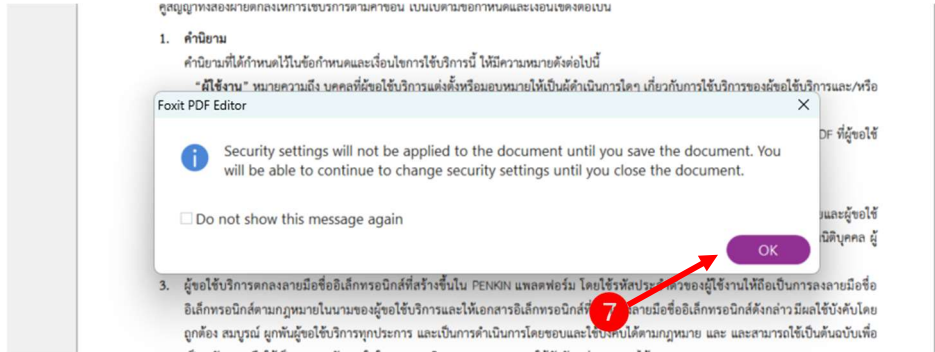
คู่สัญญาทั้งสองฝ่ายตกลงให้การใช้บริการตามคำขอนี้ เป็นไปตามข้อกำหนดและเงื่อนไขดังต่อไปนี้

1. คำนิยาม

คำนิยามที่ได้กำหนดไว้ในข้อกำหนดและเงื่อนไขการใช้บริการนี้ ให้มีความหมายดังต่อไปนี้

"ผู้ใช้งาน" หมายความถึง บุคคลที่ผู้ขอใช้บริการแต่งตั้งหรือมอบหมายให้เป็นผู้ดำเนินการใดๆ เกี่ยวกับการใช้บริการของผู้ขอใช้บริการและ/หรือ

DF ที่ผู้ขอใช้

และผู้ขอใช้

นิติบุคคล ผู้

Foxit PDF Editor

Security settings will not be applied to the document until you save the document. You will be able to continue to change security settings until you close the document.

Do not show this message again

OK

7

3. ผู้ขอใช้บริการตกลงลายมือชื่ออิเล็กทรอนิกส์ที่สร้างขึ้นใน PENKIN แพลตฟอร์ม โดยใช้รหัสประจำตัวของผู้ใช้งานให้ถือเป็นการลงลายมือชื่ออิเล็กทรอนิกส์ตามกฎหมายในนามของผู้ขอใช้บริการและให้เอกสารอิเล็กทรอนิกส์ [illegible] ลายมือชื่ออิเล็กทรอนิกส์ดังกล่าว มีผลใช้บังคับโดยถูกต้อง สมบูรณ์ ผูกพันผู้ขอใช้บริการทุกประการ และเป็นการดำเนินการโดยชอบและใช้บังคับได้ตามกฎหมาย และ และสามารถใช้เป็นต้นฉบับเพื่อ